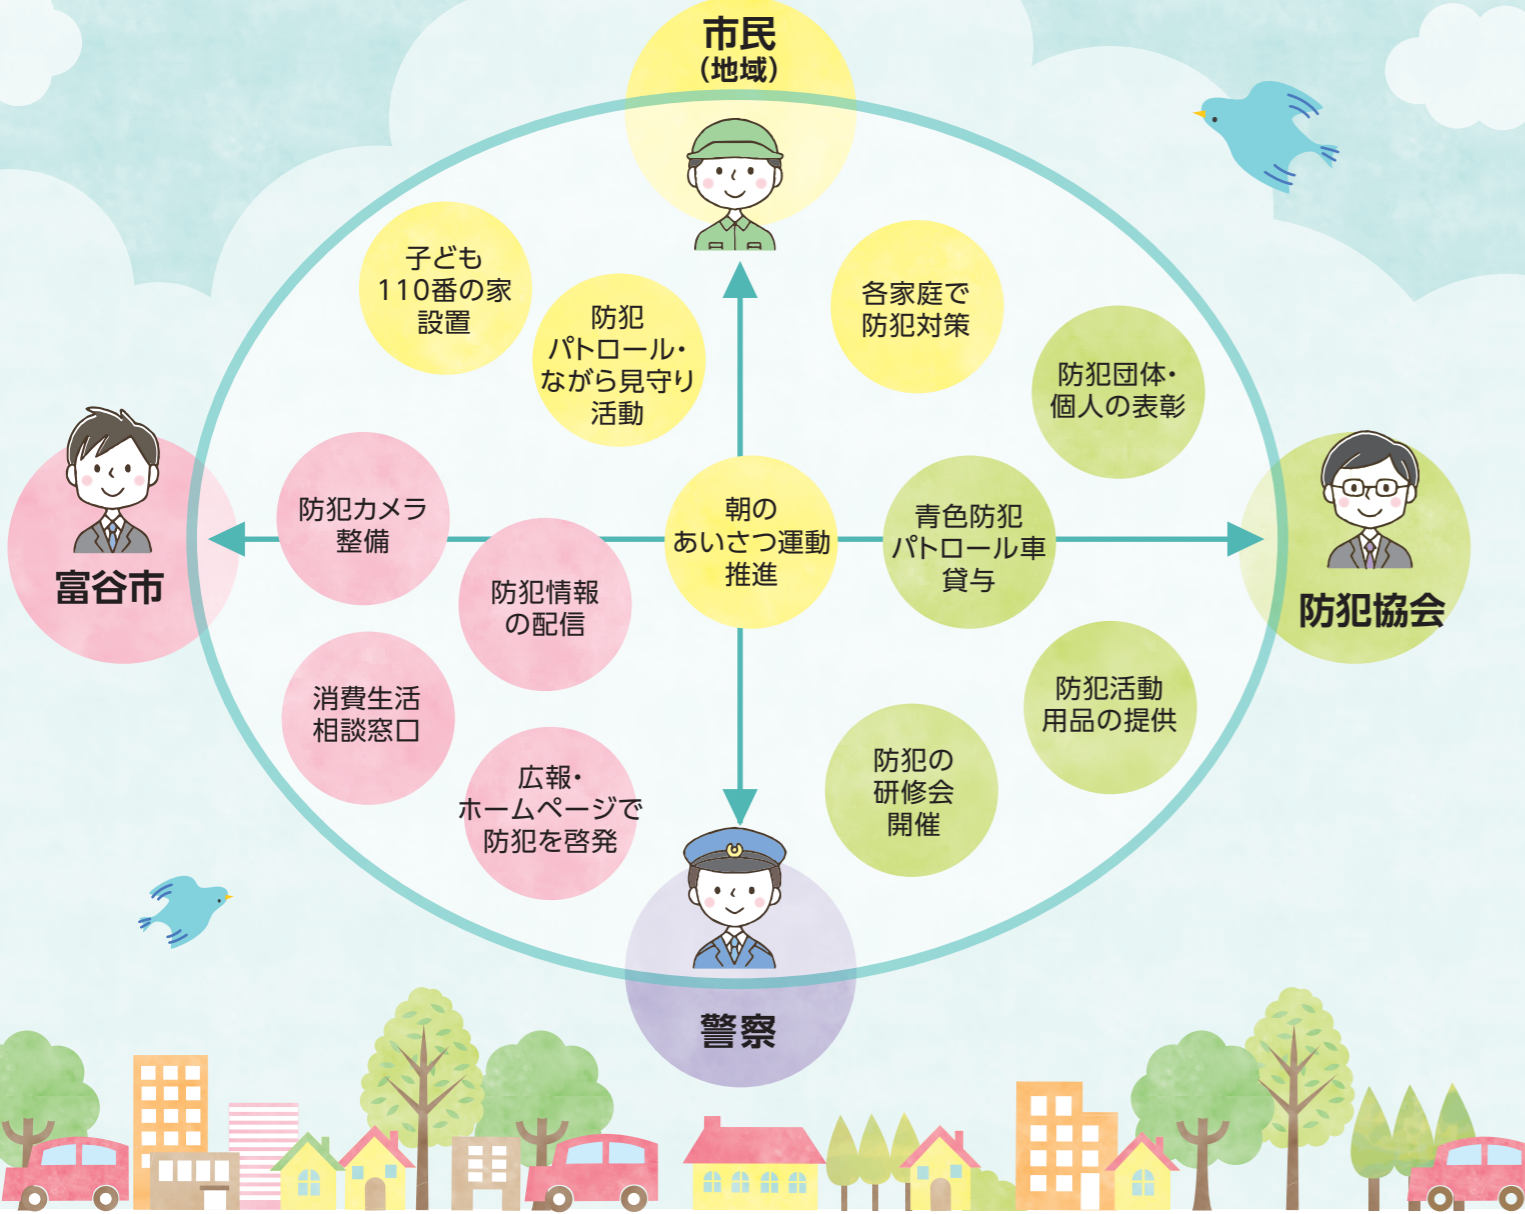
市民
(地域)

子ども
110番の家
設置

防犯
パトロール・
ながら見守り
活動

各家庭で
防犯対策

防犯団体・
個人の表彰

富谷市

防犯カメラ
整備

朝の
あいさつ運動
推進

青色防犯
パトロール車
貸与

防犯協会

防犯情報
の配信

消費生活
相談窓口

防犯活動
用品の提供

広報・
ホームページで
防犯を啓発

防犯の
研修会
開催

警察